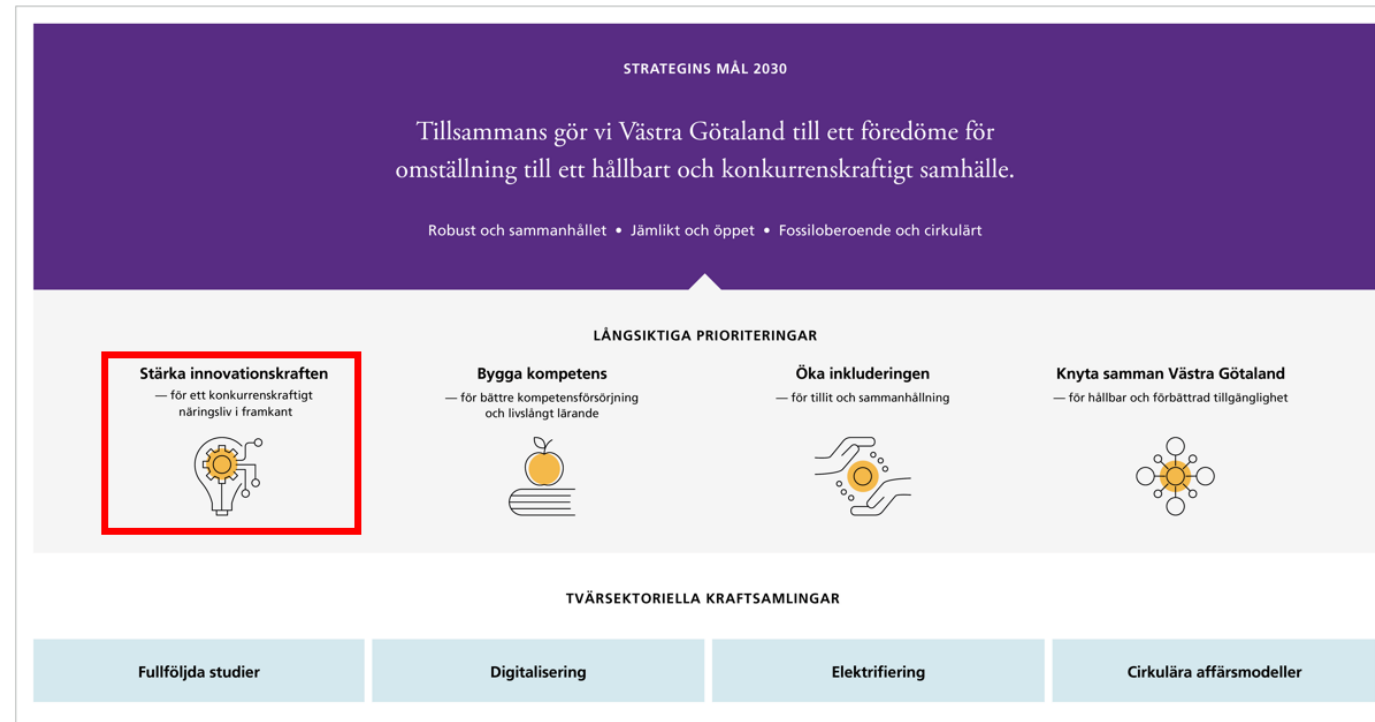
STRATEGINS MÅL 2030

Tillsammans gör vi Västra Götaland till ett föredöme för omställning till ett hållbart och konkurrenskraftigt samhälle.

Robust och sammanhållet • Jämlikt och öppet • Fossiloberoende och cirkulärt

LÅNGSIKTIGA PRIORITERINGAR

Stärka innovationskraften
— för ett konkurrenskraftigt näringsliv i framkant

Bygga kompetens
— för bättre kompetensförsörjning och livslångt lärande

Öka inkluderingen
— för tillit och sammanhållning

Knyta samman Västra Götaland
— för hållbar och förbättrad tillgänglighet

TVÄRSEKTORIELLA KRAFTSAMLINGAR

| Fullföljda studier | Digitalisering | Elektrifiering | Cirkulära affärsmodeller |
|---|---|---|---|